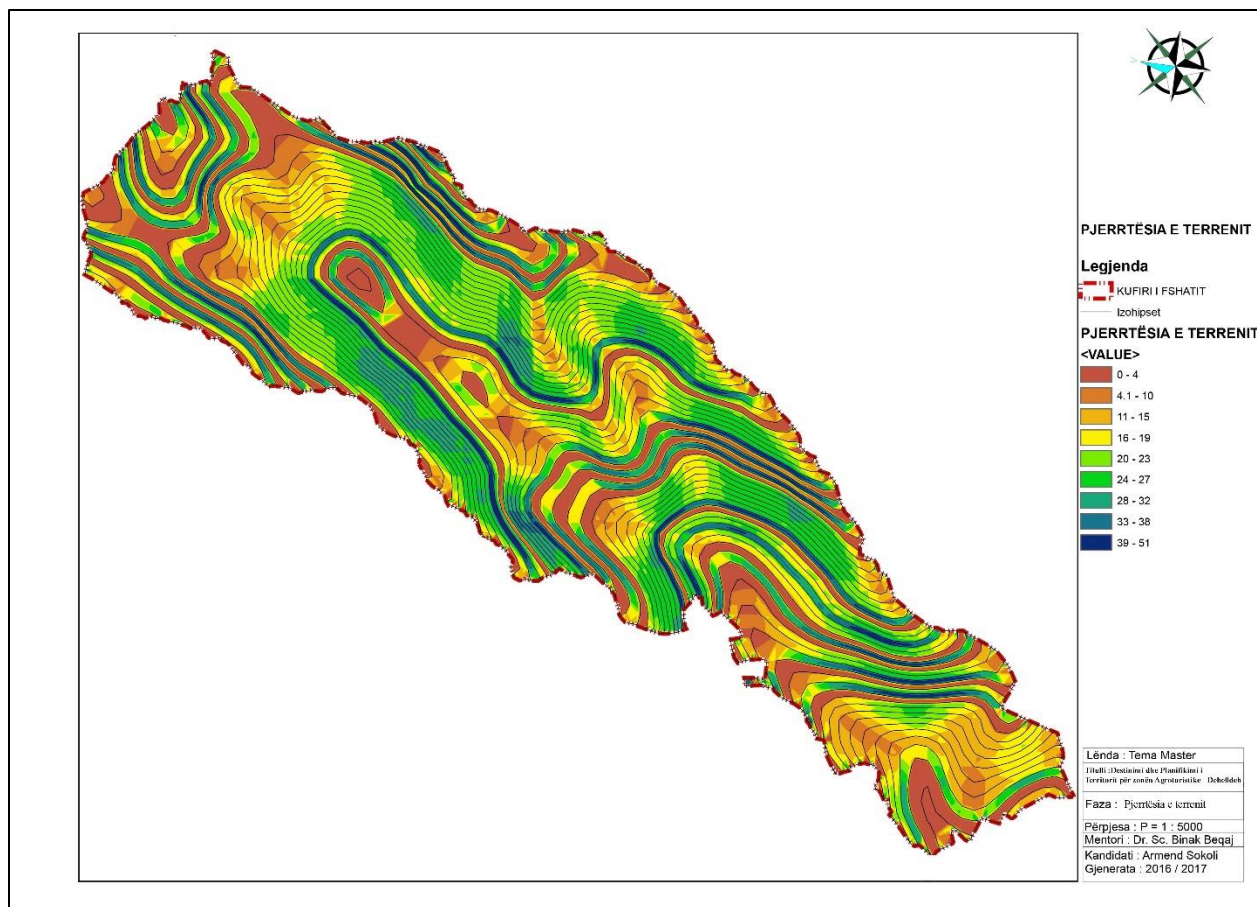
PJERRTËSIA E TERRENIT

Legjenda

KUFIRI I FSHATIT

Izohipset

PJERRTËSIA E TERRENIT

<VALUE>

0 - 4

4.1 - 10

11 - 15

16 - 19

20 - 23

24 - 27

28 - 32

33 - 38

39 - 51

Lënda : Tema Master

Titulli :Destinimi dhe Planifikimi i Territorit për zonën Agroturistike Dobelldeh

Faza : Pjerrtësia e terrenit

Përpjesa : P = 1 : 5000

Mentori : Dr. Sc. Binak Beqaj

Kandidati : Armend Sokoli

Gjenerata : 2016 / 2017